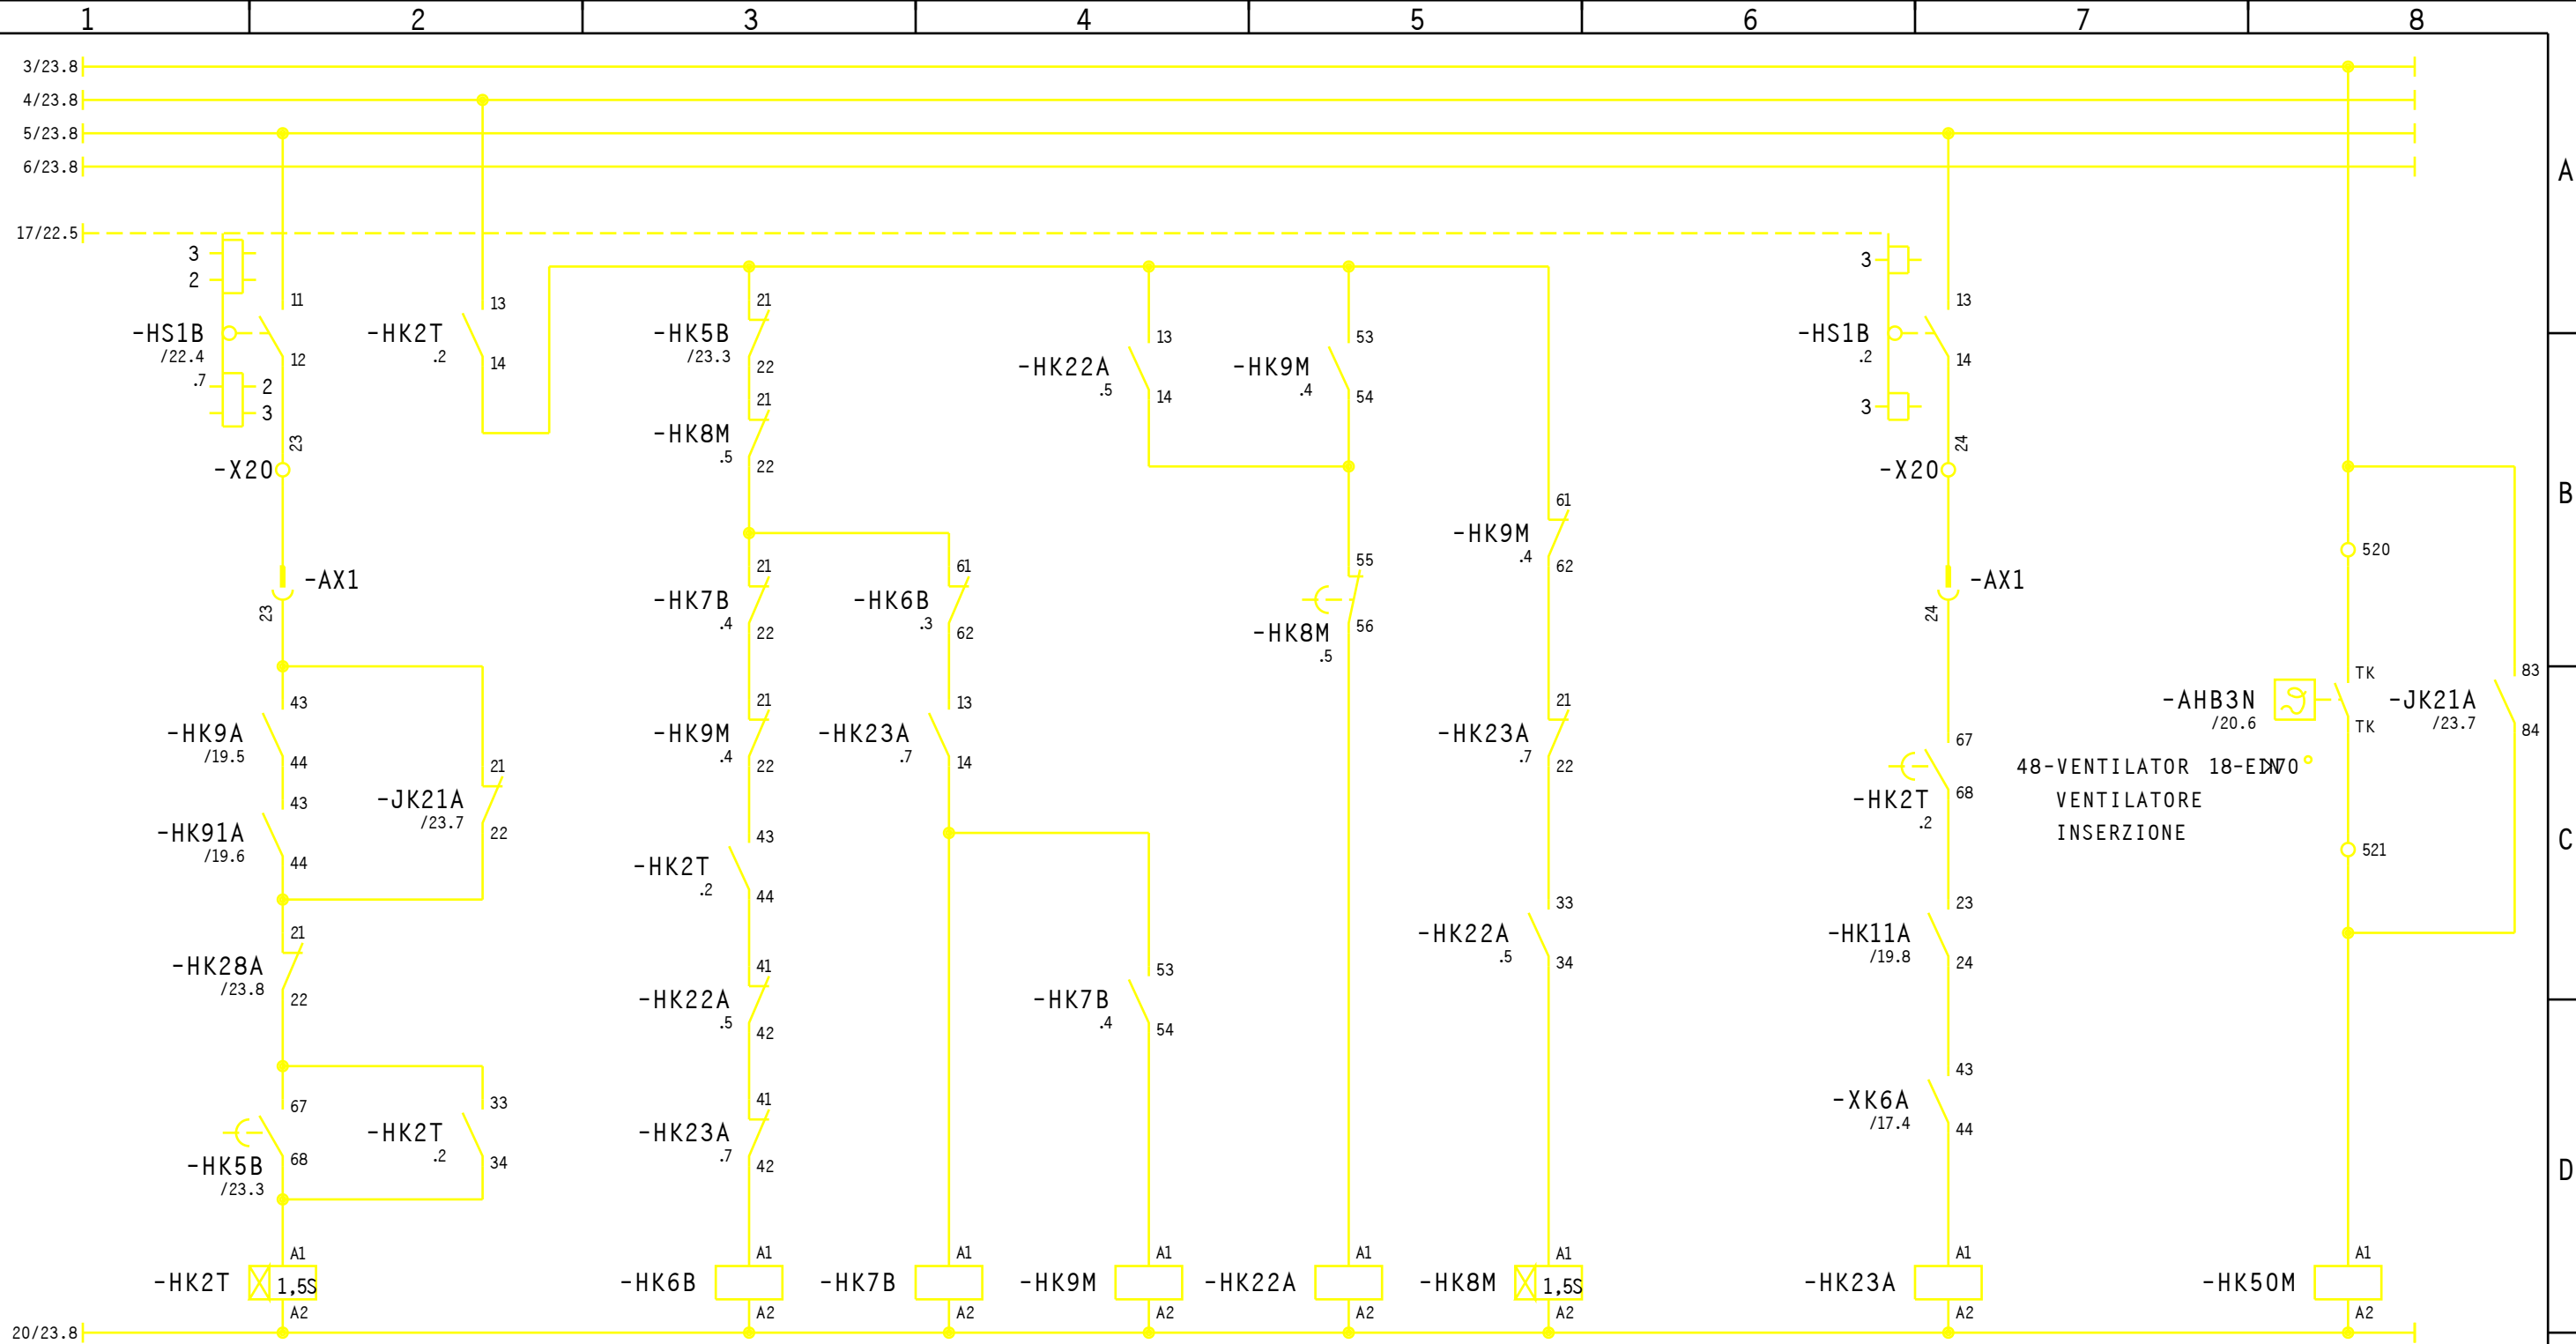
1 2 3 4 5 6 7 8

A
B
C
D

3/23.8
4/23.8
5/23.8
6/23.8
17/22.5
20/23.8

3
2
11
-HS1B
/22.4
.7
12
2
3
23
-X20
-AX1
23
43
-HK9A
/19.5
44
43
-HK91A
/19.6
44
21
-JK21A
/23.7
22
21
-HK28A
/23.8
22
67
-HK5B
/23.3
68
33
-HK2T
.2
34
A1
-HK2T
1,5S
A2

13
-HK2T
.2
14

21
-HK5B
/23.3
22
21
-HK8M
.5
22
21
-HK7B
.4
22
21
-HK9M
.4
22
43
-HK2T
.2
44
41
-HK22A
.5
42
41
-HK23A
.7
42
A1
-HK6B
A2

61
-HK6B
.3
62
13
-HK23A
.7
14
A1
-HK7B
A2

13
-HK22A
.5
14
53
-HK7B
.4
54
A1
-HK9M
A2

53
-HK9M
.4
54
55
-HK8M
.5
56
A1
-HK22A
A2

61
-HK9M
.4
62
21
-HK23A
.7
22
33
-HK22A
.5
34
A1
-HK8M
1,5S
A2

3
13
-HS1B
.2
14
3
24
-X20
-AX1
24
67
-HK2T
.2
68
23
-HK11A
/19.8
24
43
-XK6A
/17.4
44
A1
-HK23A
A2

48-VENTILATOR 18-EIN70
VENTILATORE
INSERZIONE

520
TK
-AHB3N
/20.6
TK
-JK21A
/23.7
83
84
521
A1
-HK50M
A2